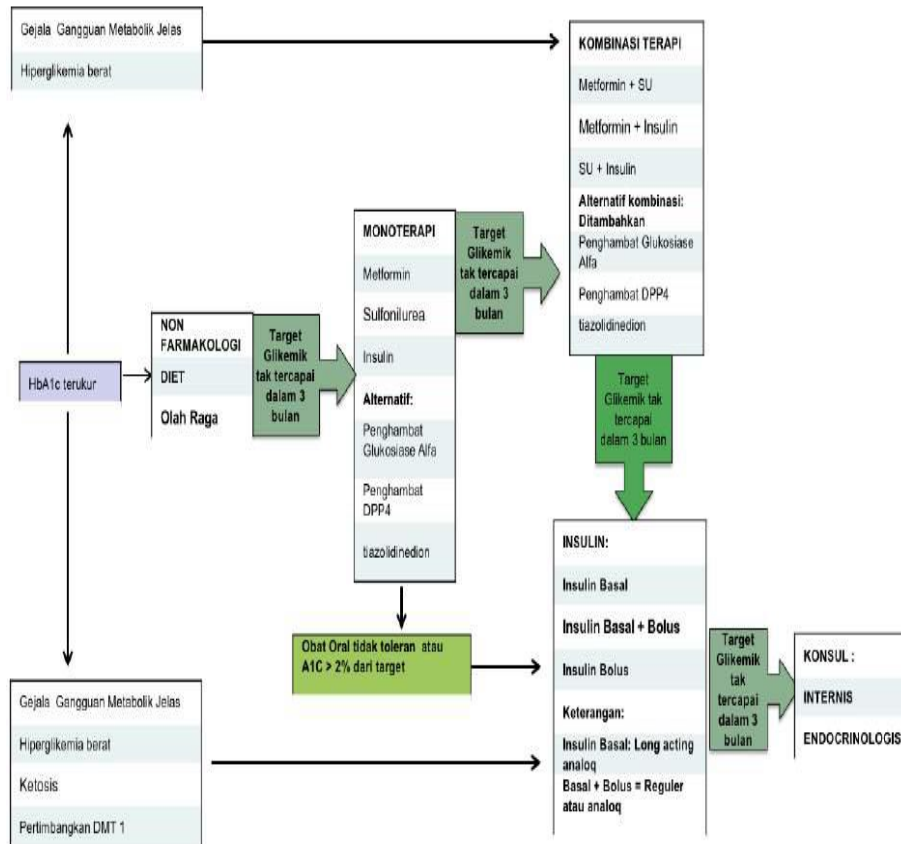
Gejala Gangguan Metabolik Jelas

Hiperglikemia berat

KOMBINASI TERAPI

Metformin + SU

Metformin + Insulin

SU + Insulin

Alternatif kombinasi: Ditambahkan

Penghambat Glukosiase Alfa

Penghambat DPP4

tiazolidinedion

MONOTERAPI

Metformin

Sulfonilurea

Insulin

Alternatif:

Penghambat Glukosiase Alfa

Penghambat DPP4

tiazolidinedion

Target Glikemik tak tercapai dalam 3 bulan

HbA1c terukur

NON FARMAKOLOGI

DIET

Olah Raga

Target Glikemik tak tercapai dalam 3 bulan

Target Glikemik tak tercapai dalam 3 bulan

INSULIN:

Insulin Basal

Insulin Basal + Bolus

Insulin Bolus

Keterangan:

Insulin Basal: Long acting analoq

Basal + Bolus = Reguler atau analoq

Obat Oral tidak toleran atau A1C > 2% dari target

Target Glikemik tak tercapai dalam 3 bulan

KONSUL :

INTERNIS

ENDOCRINOLOGIS

Gejala Gangguan Metabolik Jelas

Hiperglikemia berat

Ketosis

Pertimbangkan DMT 1